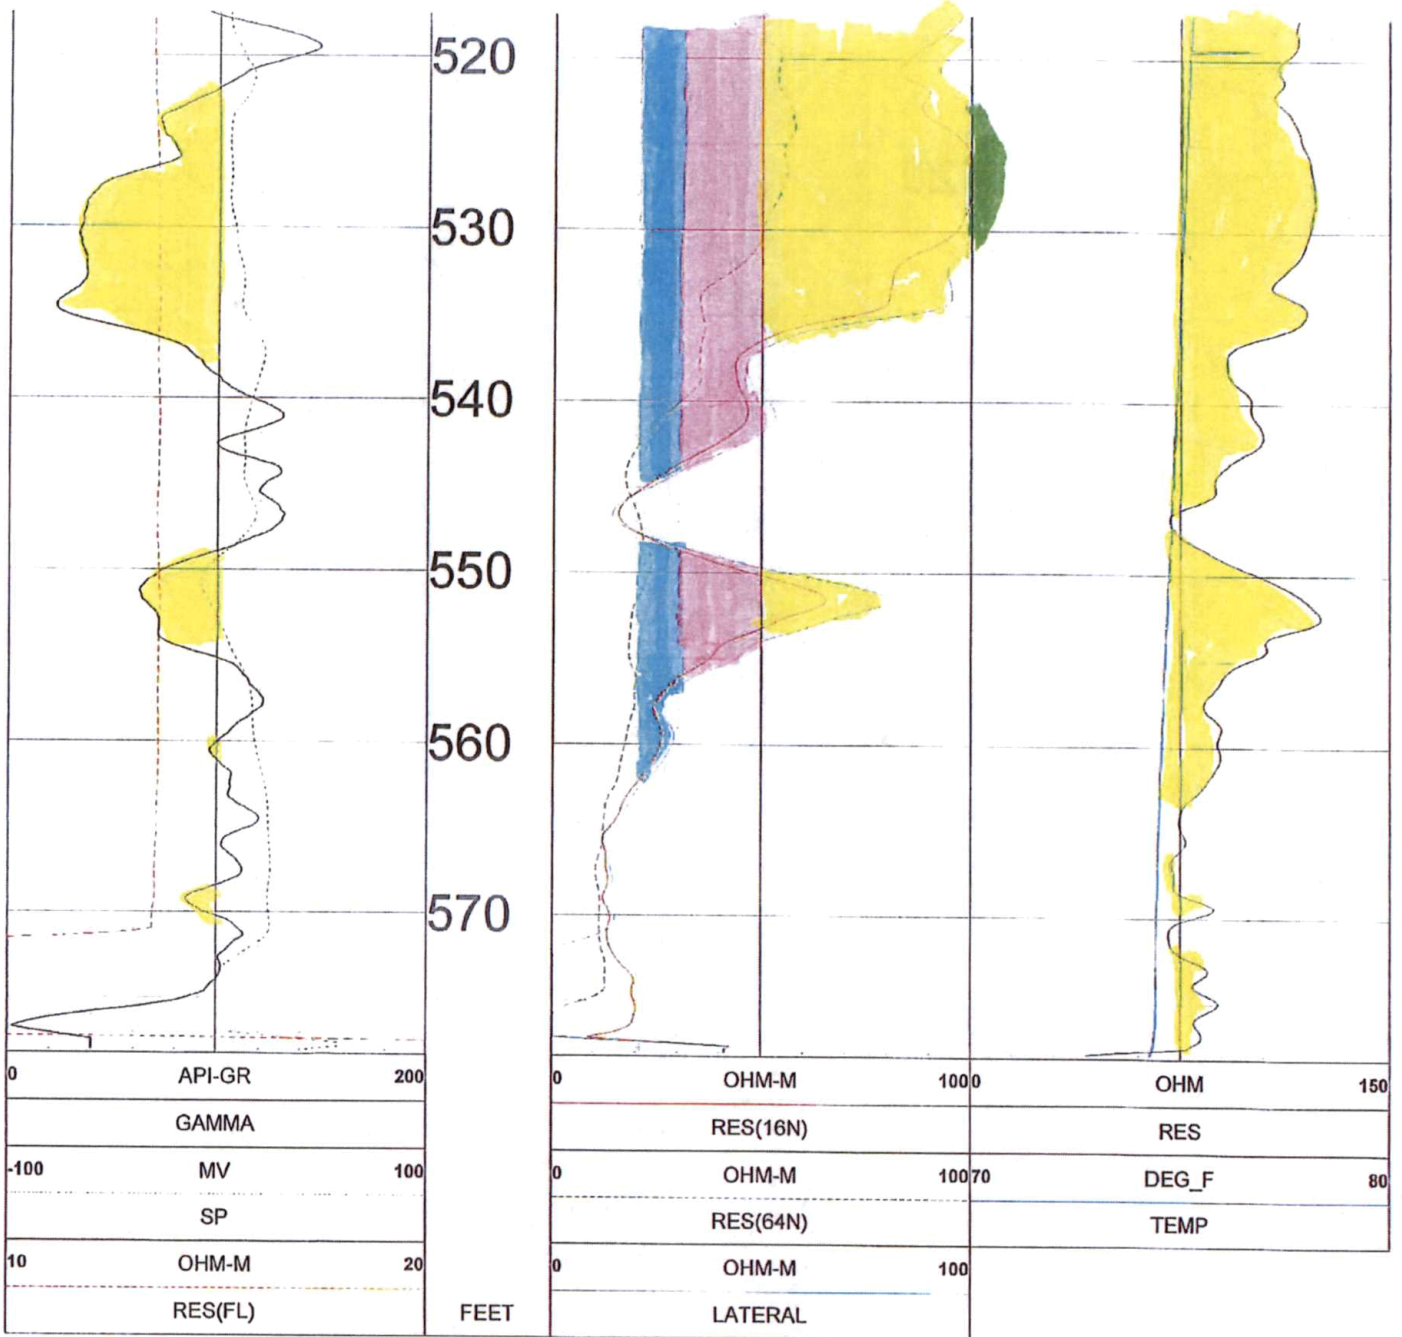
520
530
540
550
560
570

| 0 | API-GR | 200 |
|---|---|---|
| | GAMMA | |
| -100 | MV | 100 |
| | SP | |
| 10 | OHM-M | 20 |
| | RES(FL) | |

FEET

| 0 | OHM-M | 100 |
|---|---|---|
| | RES(16N) | |
| 0 | OHM-M | 100 |
| | RES(64N) | |
| 0 | OHM-M | 100 |
| | LATERAL | |

| 0 | OHM | 150 |
|---|---|---|
| | RES | |
| 70 | DEG_F | 80 |
| | TEMP | |